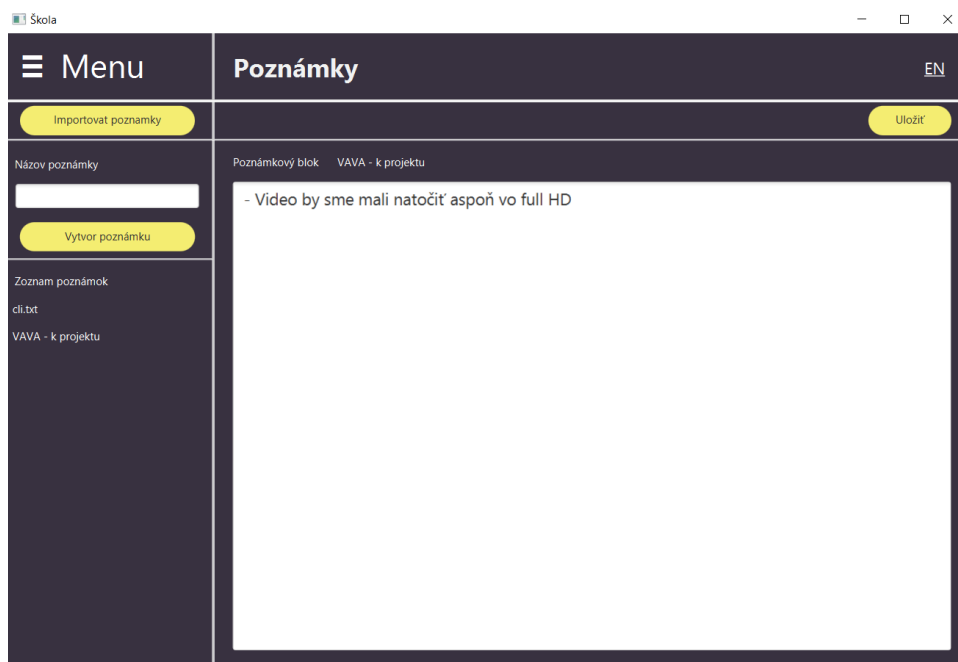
Škola

☰ Menu

Poznámky

EN

Importovat poznamky

Uložiť

Názov poznámky

Vytvor poznámku

Zoznam poznámok

cli.txt

VAVA - k projektu

Poznámkový blok VAVA - k projektu

- Video by sme mali natočiť aspoň vo full HD